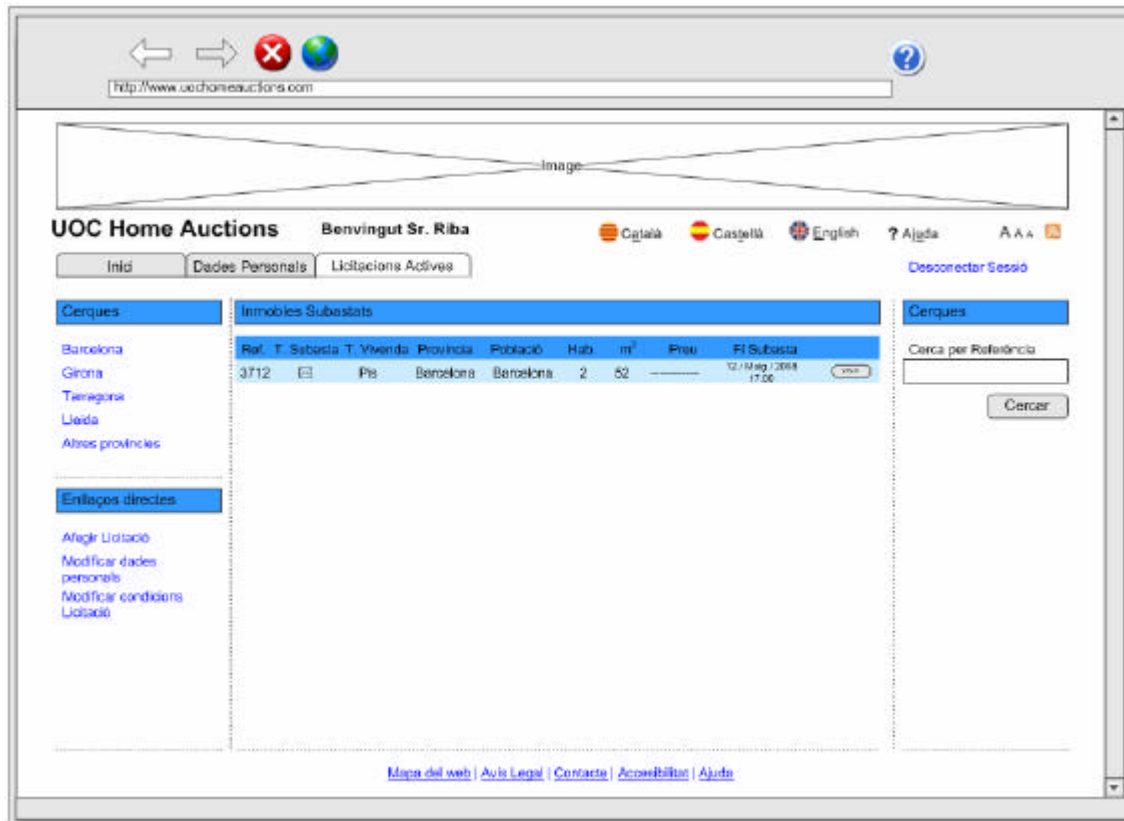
http://www.uochomeauctions.com

Image

UOC Home Auctions Benvingut Sr. Riba

Català Castellà English ? Ajuda A A A

Inici | Dades Personals | Licitacions Actives

Desconectar Sessió

Cerques

Barcelona
Girona
Tarragona
Lleida
Altres provincies

Enllaços directes

Afegir Licitació
Modificar dades personals
Modificar condicions Licitació

Inmobles Subastats

| Ref. | T. Subasta | T. Vivenda | Provincia | Població | Hab. | m² | Preu | Fi Subasta | |
|---|---|---|---|---|---|---|---|---|---|
| 3712 | | Pis | Barcelona | Barcelona | 2 | 52 | -------- | 12 / Maig / 2008 17:00 | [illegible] |

Cerques

Cerca per Referència

Cercar

Mapa del web | Avis Legal | Contacte | Accesibilitat | Ajuda